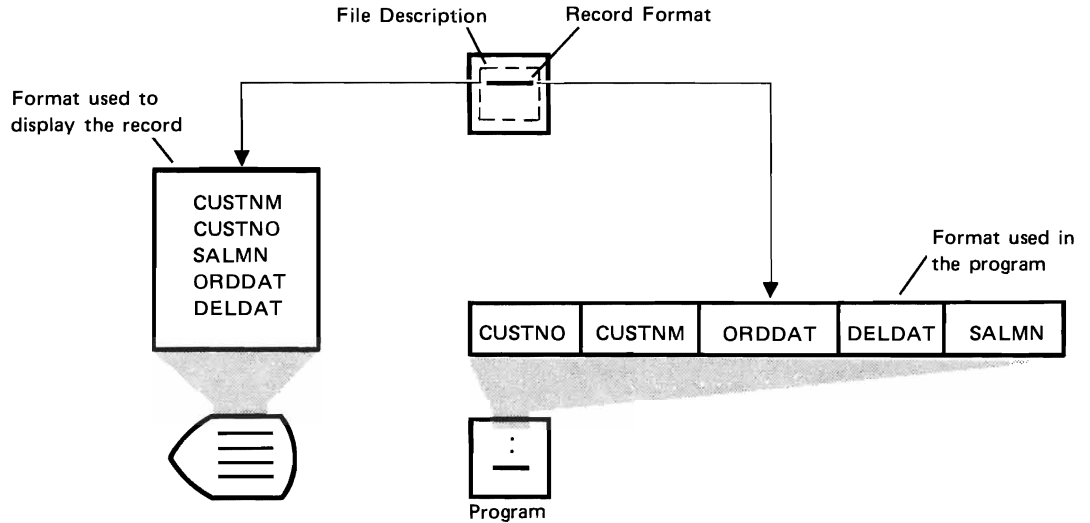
File Description

Record Format

Format used to display the record

CUSTNM
CUSTNO
SALMN
ORDDAT
DELDAT

Format used in the program

| CUSTNO | CUSTNM | ORDDAT | DELDAT | SALMN |
|---|---|---|---|---|

Program